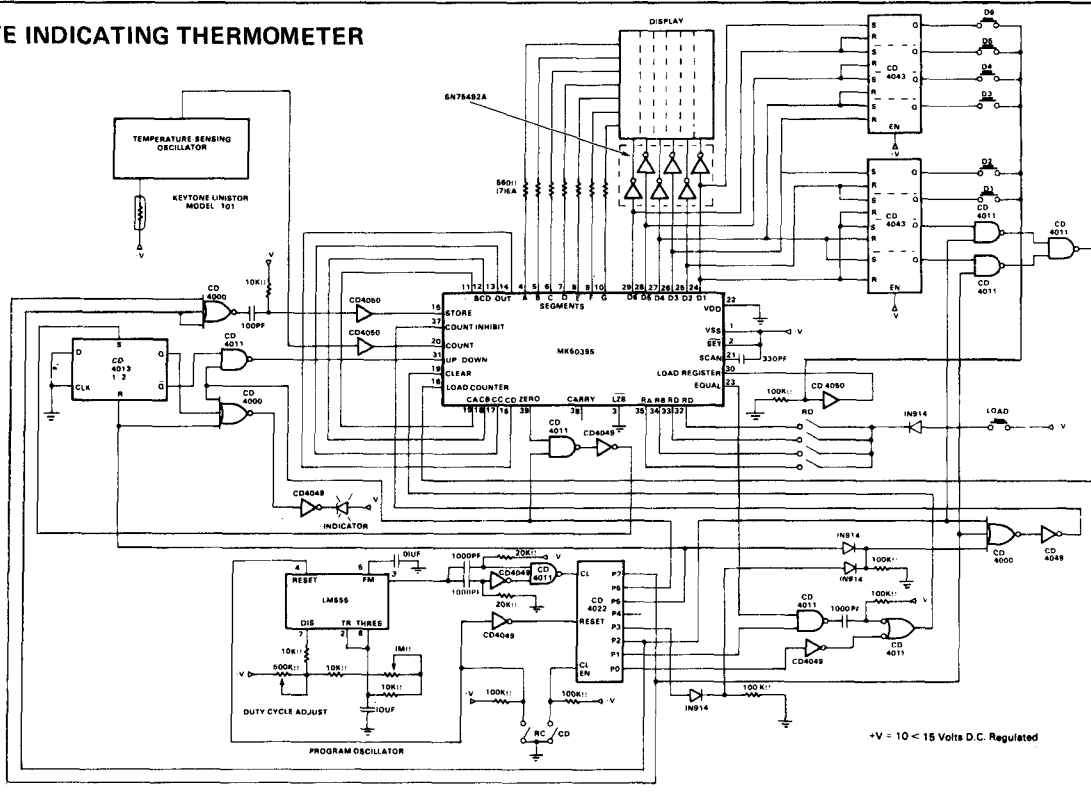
E INDICATING THERMOMETER

TEMPERATURE SENSING OSCILLATOR

KEYTONE UNISTOR MODEL 101

DISPLAY

SN75492A

560Ω (7)EA

D6 D5 D4 D3 D2 D1

CD 4043

EN

CD 4043

EN

CD 4011

CD 4011

CD 4011

CD 4000

10KΩ

100PF

CD4050

CD4050

CD 4013 1 2

D S Q CLK R

CD 4011

CD 4000

11 12 13 14 BCD OUT

4 5 6 7 8 9 10 A B C D E F G SEGMENTS

29 28 27 26 25 24 D6 D5 D4 D3 D2 D1

22 VDD

15 STORE

37 COUNT INHIBIT

20 COUNT

31 UP DOWN

CLEAR

18 LOAD COUNTER

MK50395

1 VSS

2 $\overline{SET}$

21 SCAN

330PF

30 LOAD REGISTER

23 EQUAL

CACBCCCD ZERO CARRY $\overline{LZ8}$ RA RB RD RD

19 18 17 16 39 38 3 35 34 33 32

100KΩ

CD 4050

RD

IN914

LOAD

CD 4011

CD4049

CD4049

INDICATOR

IN914

100KΩ

IN914

CD 4000

CD 4049

4 RESET

6 FM

3

.01UF

1000PF

20KΩ

1000PF

CD4049

CD 4011

20KΩ

CD4049

CL

P7 P6 P5 P4 P3 P2 P1 P0

CD 4022

RESET

CL EN

LM555

DIS TR THRES

7 2 8

10KΩ

500KΩ

10KΩ

1MΩ

10KΩ

10UF

DUTY CYCLE ADJUST

PROGRAM OSCILLATOR

100KΩ

100KΩ

RC CD

CD 4011

1000PF

100KΩ

CD 4011

CD4049

IN914

100 KΩ

+V = 10 < 15 Volts D.C. Regulated